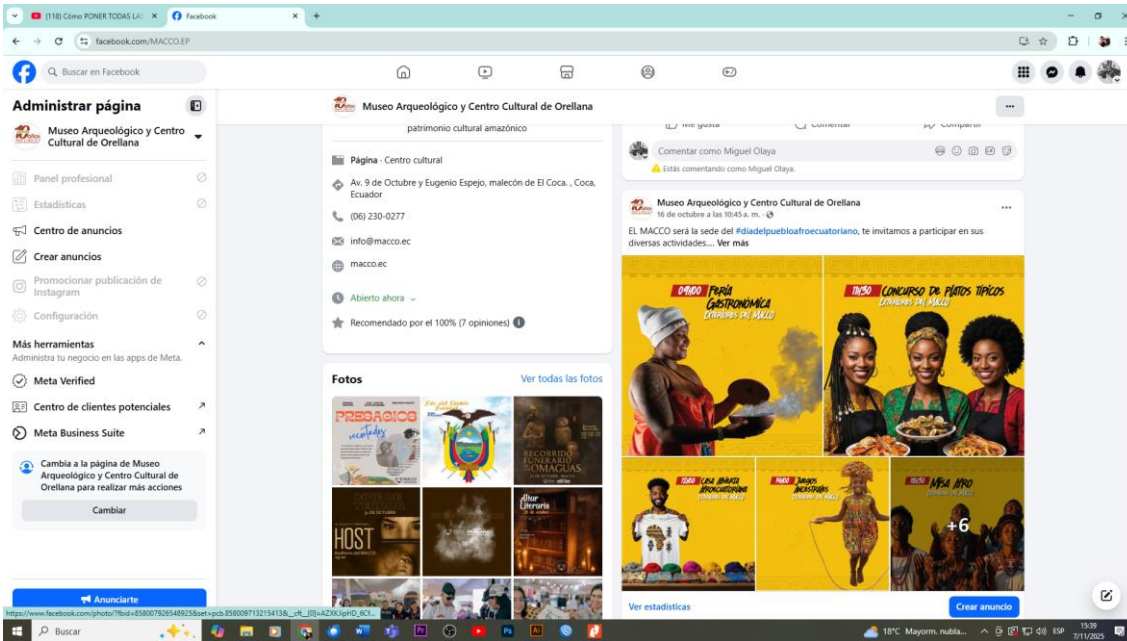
(118) Cómo PONER TODAS LA ×
Facebook ×
facebook.com/MACCO.EP
Buscar en Facebook

Administrar página
Museo Arqueológico y Centro Cultural de Orellana
Panel profesional
Estadísticas
Centro de anuncios
Crear anuncios
Promocionar publicación de Instagram
Configuración
Más herramientas
Administra tu negocio en las apps de Meta.
Meta Verified
Centro de clientes potenciales
Meta Business Suite
Cambia a la página de Museo Arqueológico y Centro Cultural de Orellana para realizar más acciones
Cambiar
Anunciarte

Museo Arqueológico y Centro Cultural de Orellana
patrimonio cultural amazónico
Página · Centro cultural
Av. 9 de Octubre y Eugenio Espejo, malecón de El Coca. , Coca, Ecuador
(06) 230-0277
info@macco.ec
macco.ec
Abierto ahora
Recomendado por el 100% (7 opiniones)

Fotos
Ver todas las fotos
PRESAGIOS
HOST
Altar Literario
RECORRIDO FUNERARIO OMAGUAS

Me gusta Comentar Compartir
Comentar como Miguel Olaya
Estás comentando como Miguel Olaya.

Museo Arqueológico y Centro Cultural de Orellana
16 de octubre a las 10:45 a. m.
EL MACCO será la sede del #diadelpuebloafroecuatoriano, te invitamos a participar en sus diversas actividades.... Ver más
09H00 FERIA GASTRONÓMICA EXTERIORES DEL MACCO
11H30 CONCURSO DE PLATOS TÍPICOS EXTERIORES DEL MACCO
CASA ABIERTA AFROECUATORIANA
JUEGOS ANCESTRALES
MISA AFRO
+6
Ver estadísticas
Crear anuncio

https://www.facebook.com/photo/?fbid=858007926548925&set=pcb.858009713215413&__cft__[0]=AZXKlipHD_6Cf...
Buscar
18°C Mayorm. nubla...
ESP
15:39
7/11/2025